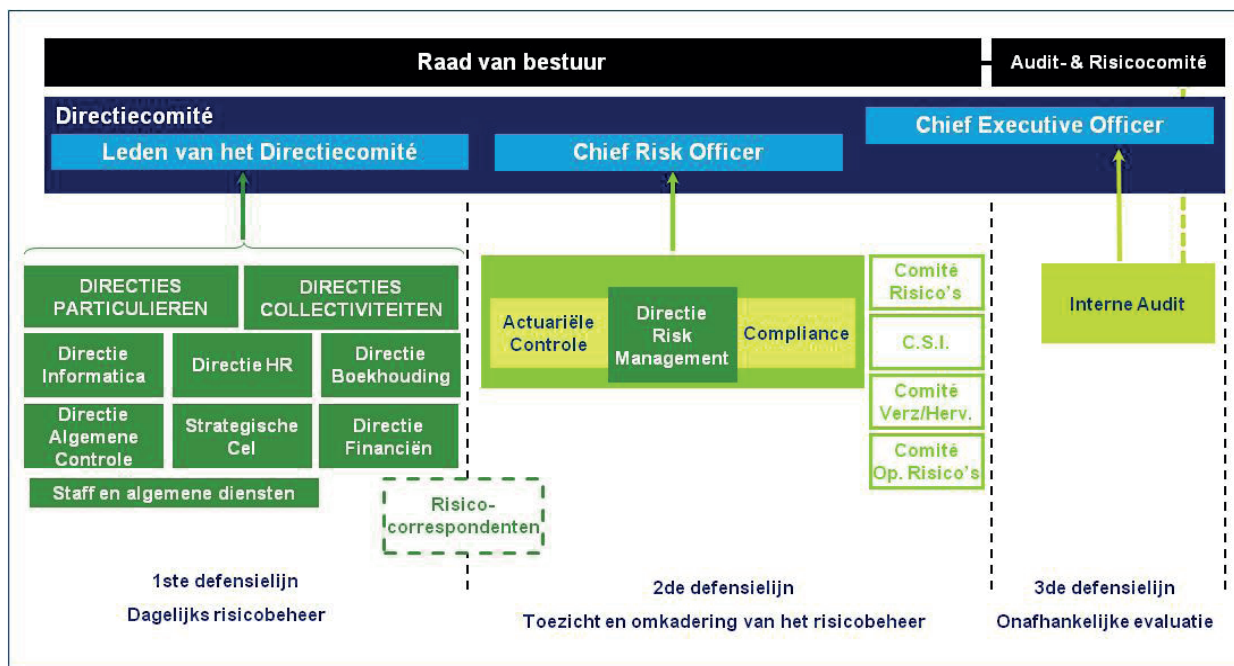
Raad van bestuur

Audit- & Risicocomité

Directiecomité

Leden van het Directiecomité

Chief Risk Officer

Chief Executive Officer

DIRECTIES PARTICULIEREN

DIRECTIES COLLECTIVITEITEN

Directie Informatica

Directie HR

Directie Boekhouding

Directie Algemene Controle

Strategische Cel

Directie Financiën

Staff en algemene diensten

Risico-correspondenten

Actuariële Controle

Directie Risk Management

Compliance

Comité Risico's

C.S.I.

Comité Verz/Herv.

Comité Op. Risico's

Interne Audit

1ste defensielijn

Dagelijks risicobeheer

2de defensielijn

Toezicht en omkadering van het risicobeheer

3de defensielijn

Onafhankelijke evaluatie